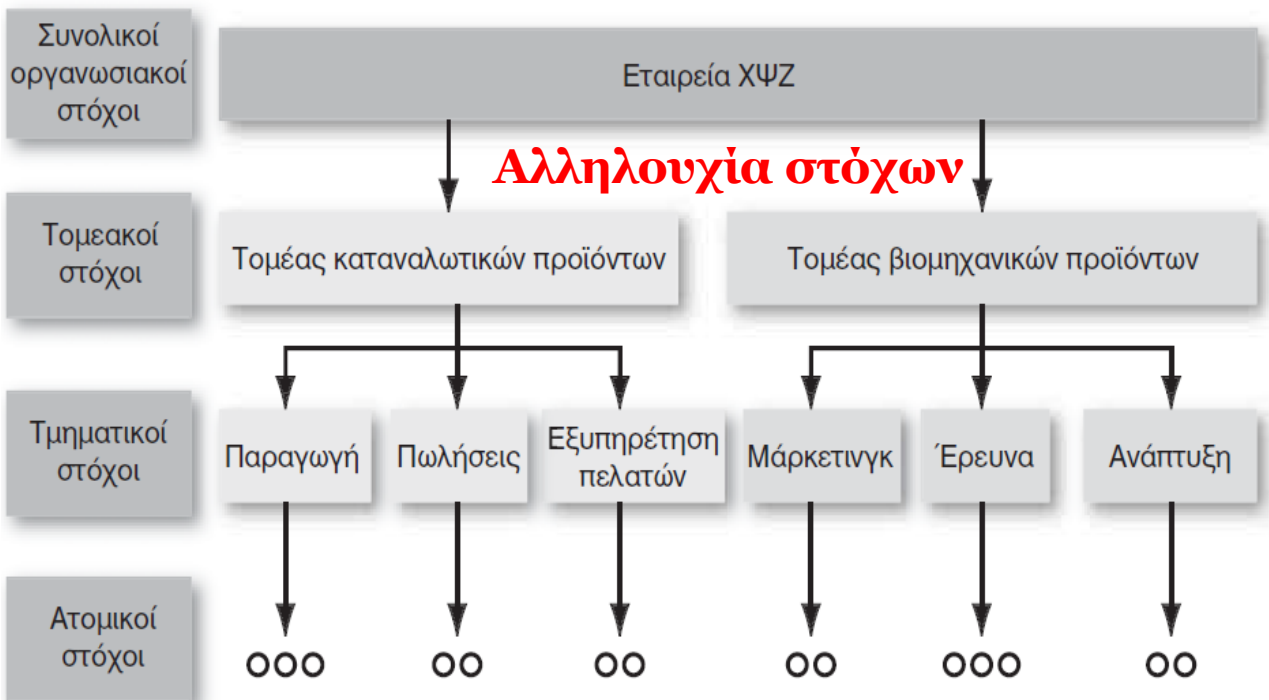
Συνολικοί οργανωσιακοί στόχοι

Εταιρεία ΧΨΖ

Αλληλουχία στόχων

Τομεακοί στόχοι

Τομέας καταναλωτικών προϊόντων

Τομέας βιομηχανικών προϊόντων

Τμηματικοί στόχοι

Παραγωγή

Πωλήσεις

Εξυπηρέτηση πελατών

Μάρκετινγκ

Έρευνα

Ανάπτυξη

Ατομικοί στόχοι